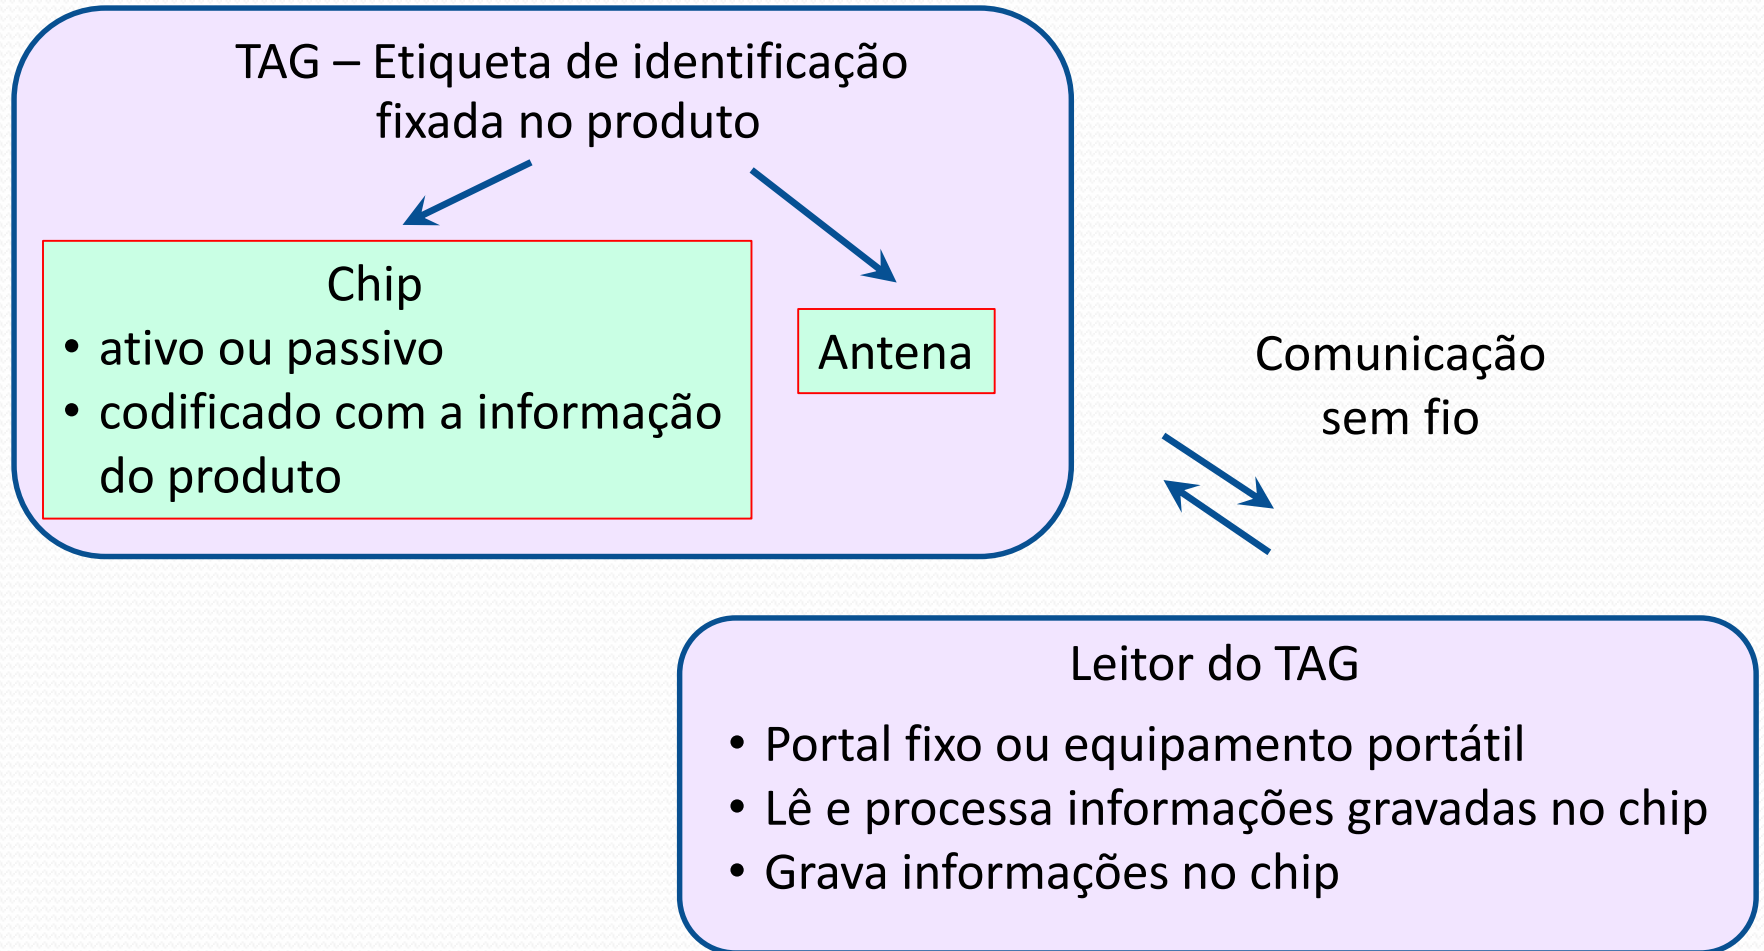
TAG – Etiqueta de identificação fixada no produto

Chip
• ativo ou passivo
• codificado com a informação do produto

Antena

Comunicação sem fio

Leitor do TAG
• Portal fixo ou equipamento portátil
• Lê e processa informações gravadas no chip
• Grava informações no chip